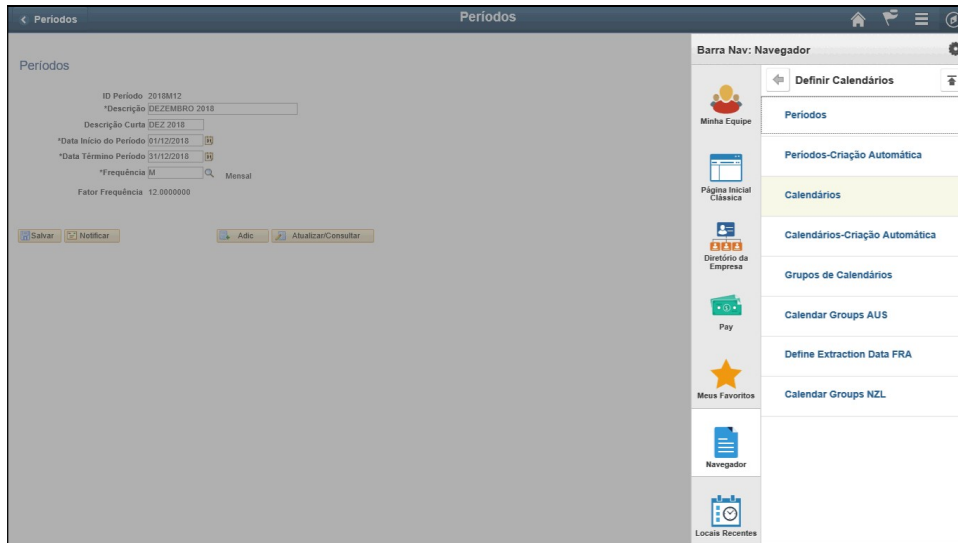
< Períodos

Períodos

Períodos

ID Período 2018M12
*Descrição DEZEMBRO 2018
Descrição Curta DEZ 2018
*Data Início do Período 01/12/2018
*Data Término Período 31/12/2018
*Frequência M Mensal
Fator Frequência 12.0000000

Salvar Notificar Adic Atualizar/Consultar

Barra Nav: Navegador

Minha Equipe

Página Inicial Clássica

Diretório da Empresa

Pay

Meus Favoritos

Navegador

Locais Recentes

Definir Calendários

Períodos

Períodos-Criação Automática

Calendários

Calendários-Criação Automática

Grupos de Calendários

Calendar Groups AUS

Define Extraction Data FRA

Calendar Groups NZL